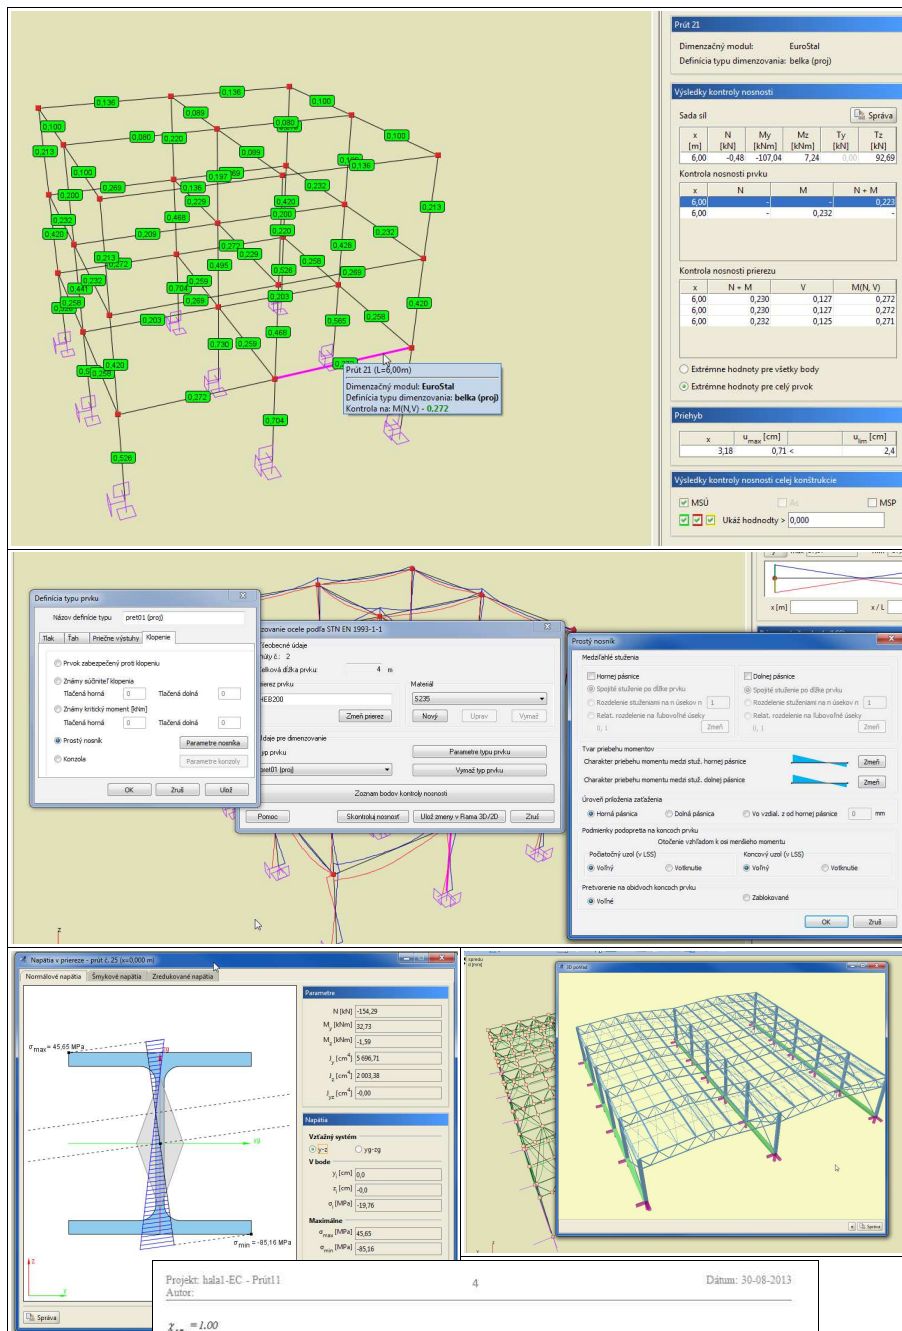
0,136
0,099
0,136
0,100
0,100
0,080
0,220
0,080
0,100
0,213
0,099
0,136
0,100
0,197
0,269
0,136
0,232
0,200
0,229
0,420
0,213
0,232
0,468
0,200
0,420
0,209
0,220
0,232
0,272
0,428
0,213
0,229
0,272
0,495
0,526
0,258
0,269
0,232
0,259
0,441
0,704
0,203
0,258
0,269
0,420
0,203
0,565
0,258
0,468
0,730
0,258
0,272
0,420
0,258
0,272
0,704
0,526

Prút 21 (L=6,00m)
Dimenzačný modul: EuroStal
Definícia typu dimenzovania: belka (proj)
Kontrola na: M(N,V) - 0,272

Prút 21
Dimenzačný modul: EuroStal
Definícia typu dimenzovania: belka (proj)

Výsledky kontroly nosnosti
Sada síl
Správa

| x [m] | N [kN] | My [kNm] | Mz [kNm] | Ty [kN] | Tz [kN] |
|---|---|---|---|---|---|
| 6,00 | -0,48 | -107,04 | 7,24 | 0,00 | 92,69 |

Kontrola nosnosti prvku

| x | N | M | N + M |
|---|---|---|---|
| 6,00 | - | - | 0,223 |
| 6,00 | - | 0,232 | - |

Kontrola nosnosti prierezu

| x | N + M | V | M(N, V) |
|---|---|---|---|
| 6,00 | 0,230 | 0,127 | 0,272 |
| 6,00 | 0,230 | 0,127 | 0,272 |
| 6,00 | 0,232 | 0,125 | 0,271 |

Extrémne hodnoty pre všetky body
Extrémne hodnoty pre celý prvok

Priehyb

| x | $u_{max}$ [cm] | $u_{lim}$ [cm] |
|---|---|---|
| 3,18 | 0,71 < | 2,4 |

Výsledky kontroly nosnosti celej konštrukcie
MSÚ
Aa
MSP
Ukáž hodnoty > 0,000

x [m]
x / L

Definícia typu prvku
Názov definície typu pret01 (proj)
Tlak Ťah Priečne výstuhy Klopenie
Prvok zabezpečený proti klopeniu
Známy súčiniteľ klopenia
Tlačená horná 0 Tlačená dolná 0
Známy kritický moment [kNm]
Tlačená horná 0 Tlačená dolná 0
Prostý nosník Parametre nosníka
Konzola Parametre konzoly
OK Zruš Ulož

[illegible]zovanie ocele podľa STN EN 1993-1-1
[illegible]eobecné údaje
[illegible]rvku č.: 2
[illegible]álková dĺžka prvku: 4 m
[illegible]ierez prvku
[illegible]EB200
Zmeň prierez
Materiál
S235
Nový Uprav Vymaž
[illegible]údaje pre dimenzovanie
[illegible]yp prvku
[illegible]ret01 (proj)
Parametre typu prvku
Vymaž typ prvku
Zoznam bodov kontroly nosnosti
Pomoc Skontroluj nosnosť Ulož zmeny v Rama 3D/2D Zruš

Prostý nosník
Medziľahlé stuženia
Hornej pásnice
Spojité stuženie po dĺžke prvku
Rozdelenie stuženiami na n úsekov n 1
Relat. rozdelenie na ľubovoľné úseky
0, 1 Zmeň
Dolnej pásnice
Spojité stuženie po dĺžke prvku
Rozdelenie stuženiami na n úsekov n 1
Relat. rozdelenie na ľubovoľné úseky
0, 1 Zmeň
Tvar priebehu momentov
Charakter priebehu momentu medzi stuž. hornej pásnice Zmeň
Charakter priebehu momentu medzi stuž. dolnej pásnice Zmeň
Úroveň priloženia zaťaženia
Horná pásnica Dolná pásnica Vo vzdial. z od hornej pásnice 0 mm
Podmienky podoprenia na koncoch prvku
Otočenie vzhľadom k osi menšieho momentu
Počiatočný uzol (v LSS)
Voľný Votknutie
Koncový uzol (v LSS)
Voľný Votknutie
Pretvorenie na obidvoch koncoch prvku
Voľné Zablokované
OK Zruš

Napätia v priereze - prút č. 25 (x=0,000 m)
Normálové napätia Šmykové napätia Zredukované napätia
$\sigma_{max}$ = 45,65 MPa
$\sigma_{min}$ = -85,16 MPa
Parametre
N [kN] -154,29
$M_y$ [kNm] 32,73
$M_z$ [kNm] -1,59
$J_y$ [$cm^4$] 5 696,71
$J_z$ [$cm^4$] 2 003,38
$J_{yz}$ [$cm^4$] -0,00
Napätia
Vzťažný systém
y-z yg-zg
V bode
$y_i$ [cm] 0,0
$z_i$ [cm] -0,0
$\sigma_i$ [MPa] -19,76
Maximálne
$\sigma_{max}$ [MPa] 45,65
$\sigma_{min}$ [MPa] -85,16
Správa

3D pohľad
Správa

Projekt: hala1-EC - Prút11
Autor:
4
Dátum: 30-08-2013
$\chi_{LT} = 1.00$